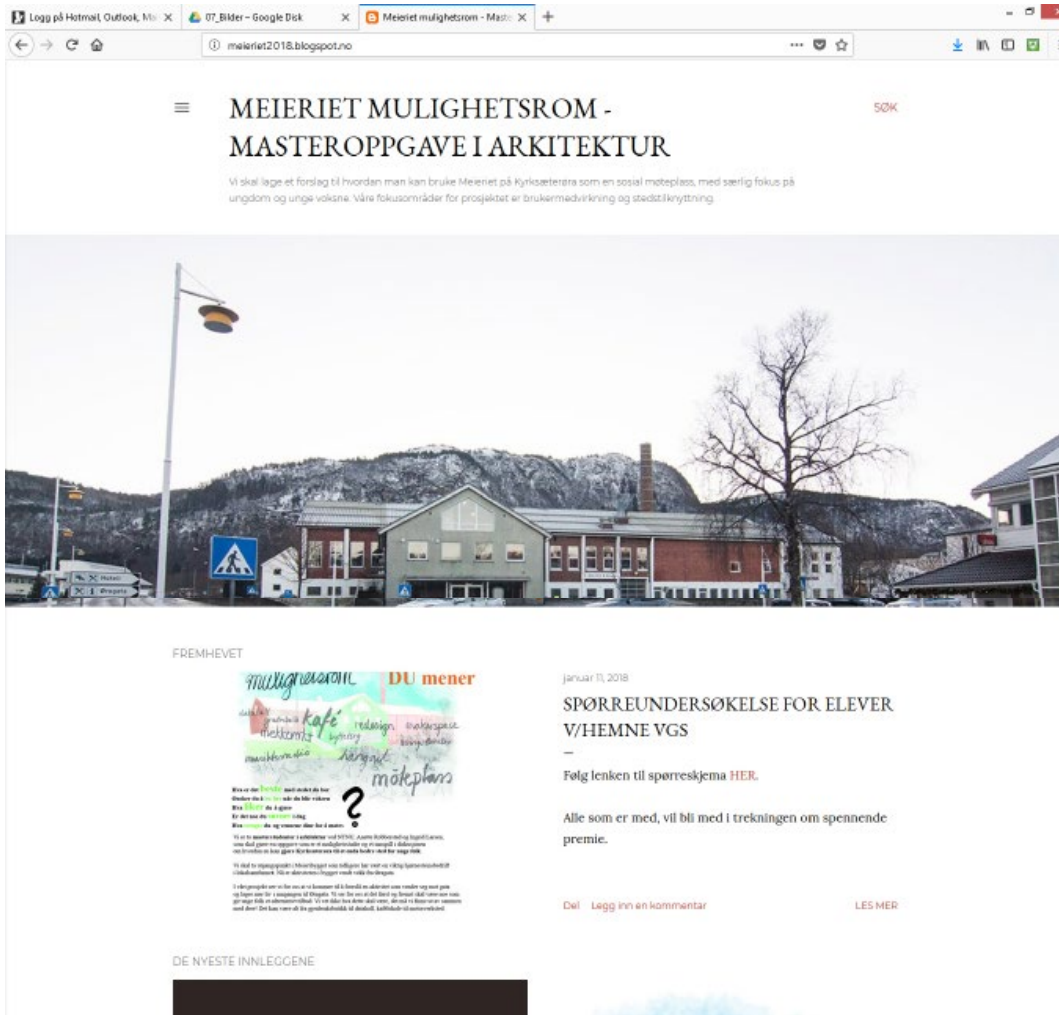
Logg på Hotmail, Outlook, Ma ×
07_Bilder – Google Disk ×
Meieriet mulighetsrom - Maste ×
+

meieriet2018.blogspot.no

MEIERIET MULIGHETSROM - MASTEROPPGAVE I ARKITEKTUR

SØK

Vi skal lage et forslag til hvordan man kan bruke Meieriet på Kyrksæterøra som en sosial møteplass, med særlig fokus på ungdom og unge voksne. Våre fokusområder for prosjektet er brukermedvirkning og stedstilknytning.

FREMHEVET

mulighetsrom DU mener

kafé redesign makerspace mekkeverksted verksted mekkested mulighetsrom møteplass

?

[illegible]

januar 11, 2018

SPØRREUNDERSØKELSE FOR ELEVER V/HEMNE VGS

Følg lenken til spørreskjema HER.

Alle som er med, vil bli med i trekningen om spennende premie.

Del Legg inn en kommentar

LES MER

DE NYESTE INNLEGGENE